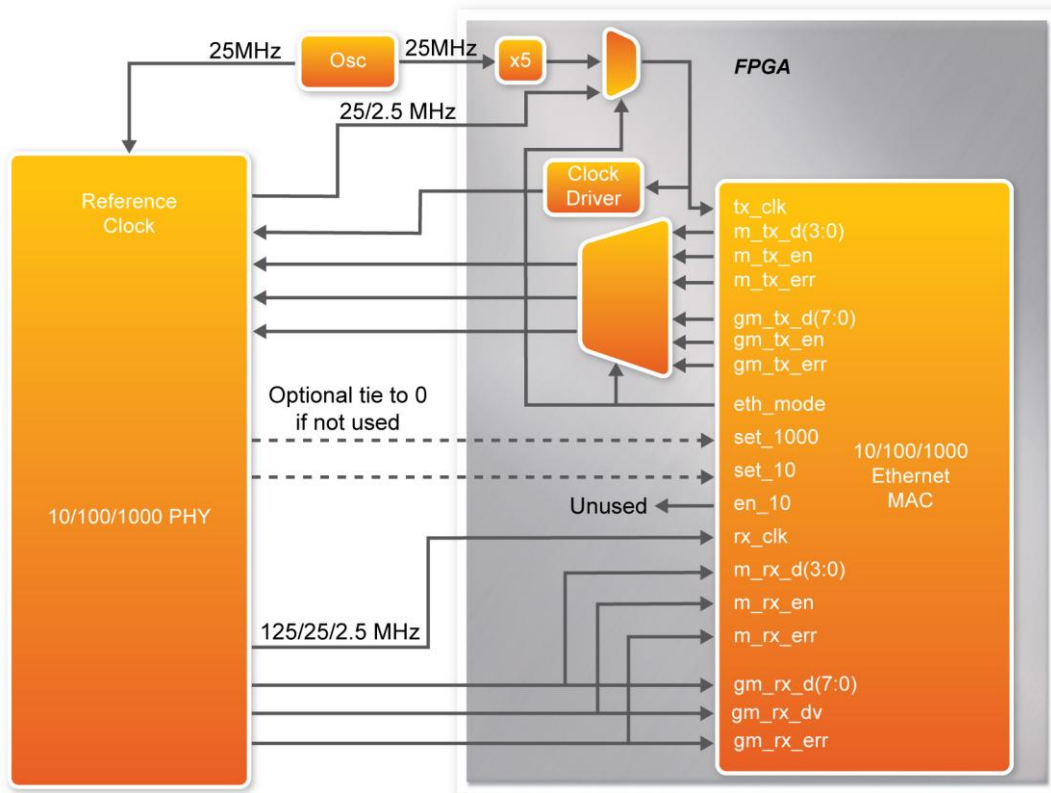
25MHz
Osc
25MHz
x5
FPGA
25/2.5 MHz
Reference Clock
Clock Driver
tx_clk
m_tx_d(3:0)
m_tx_en
m_tx_err
gm_tx_d(7:0)
gm_tx_en
gm_tx_err
eth_mode
Optional tie to 0 if not used
set_1000
set_10
10/100/1000 Ethernet MAC
en_10
Unused
10/100/1000 PHY
rx_clk
m_rx_d(3:0)
m_rx_en
m_rx_err
125/25/2.5 MHz
gm_rx_d(7:0)
gm_rx_dv
gm_rx_err